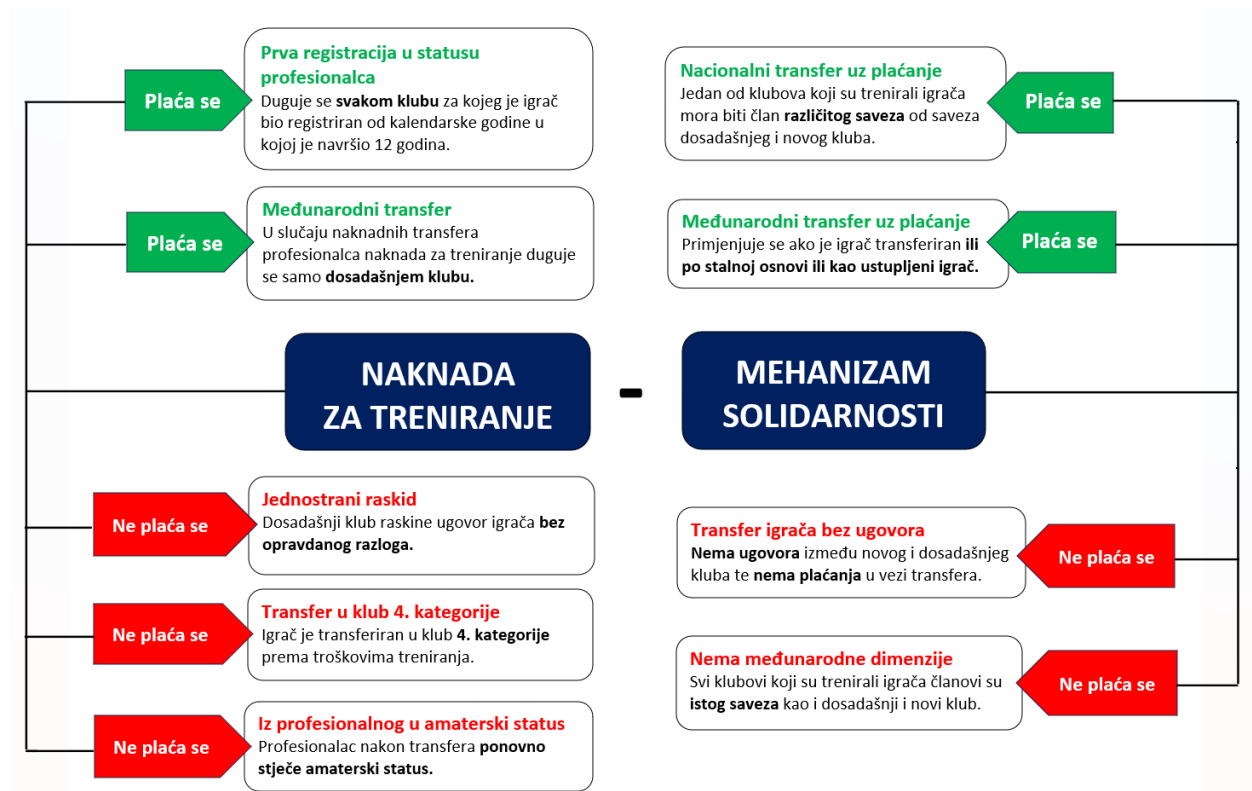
Plaća se

Prva registracija u statusu profesionalca
Duguje se svakom klubu za kojeg je igrač bio registriran od kalendarske godine u kojoj je navršio 12 godina.

Plaća se

Međunarodni transfer
U slučaju naknadnih transfera profesionalca naknada za treniranje duguje se samo dosadašnjem klubu.

Nacionalni transfer uz plaćanje
Jedan od klubova koji su trenirali igrača mora biti član različitog saveza od saveza dosadašnjeg i novog kluba.

Plaća se

Međunarodni transfer uz plaćanje
Primjenjuje se ako je igrač transferiran ili po stalnoj osnovi ili kao ustupljeni igrač.

Plaća se

NAKNADA ZA TRENIRANJE

-

MEHANIZAM SOLIDARNOSTI

Ne plaća se

Jednostrani raskid
Dosadašnji klub raskine ugovor igrača bez opravdanog razloga.

Ne plaća se

Transfer u klub 4. kategorije
Igrač je transferiran u klub 4. kategorije prema troškovima treniranja.

Ne plaća se

Iz profesionalnog u amaterski status
Profesionalac nakon transfera ponovno stječe amaterski status.

Transfer igrača bez ugovora
Nema ugovora između novog i dosadašnjeg kluba te nema plaćanja u vezi transfera.

Ne plaća se

Nema međunarodne dimenzije
Svi klubovi koji su trenirali igrača članovi su istog saveza kao i dosadašnji i novi klub.

Ne plaća se